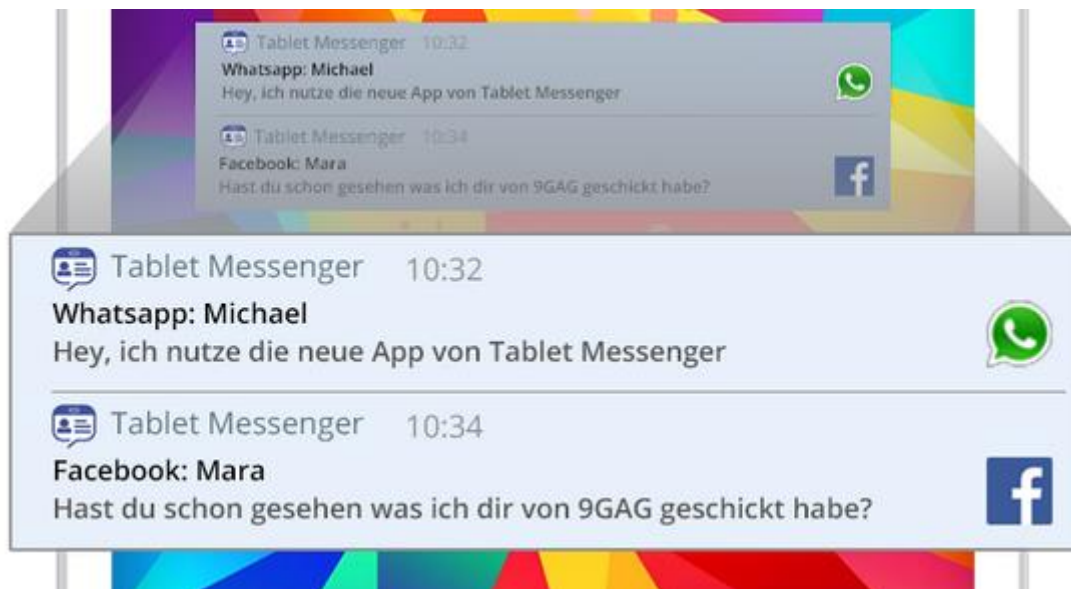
Tablet Messenger 10:32
Whatsapp: Michael
Hey, ich nutze die neue App von Tablet Messenger

Tablet Messenger 10:34
Facebook: Mara
Hast du schon gesehen was ich dir von 9GAG geschickt habe?

Tablet Messenger 10:32
Whatsapp: Michael
Hey, ich nutze die neue App von Tablet Messenger

Tablet Messenger 10:34
Facebook: Mara
Hast du schon gesehen was ich dir von 9GAG geschickt habe?